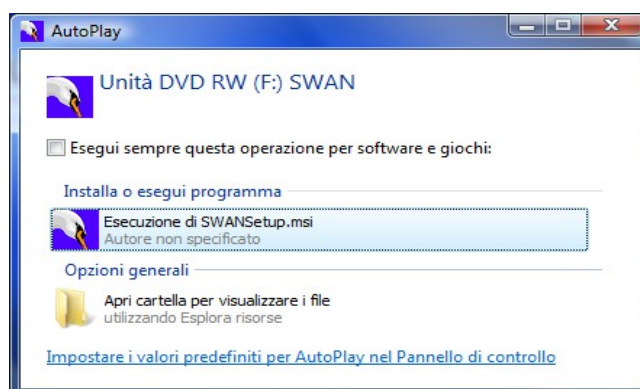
AutoPlay

Unità DVD RW (F:) SWAN

Esegui sempre questa operazione per software e giochi:

Installa o esegui programma

Esecuzione di SWANSetup.msi
Autore non specificato

Opzioni generali

Apri cartella per visualizzare i file
utilizzando Esplora risorse

Impostare i valori predefiniti per AutoPlay nel Pannello di controllo